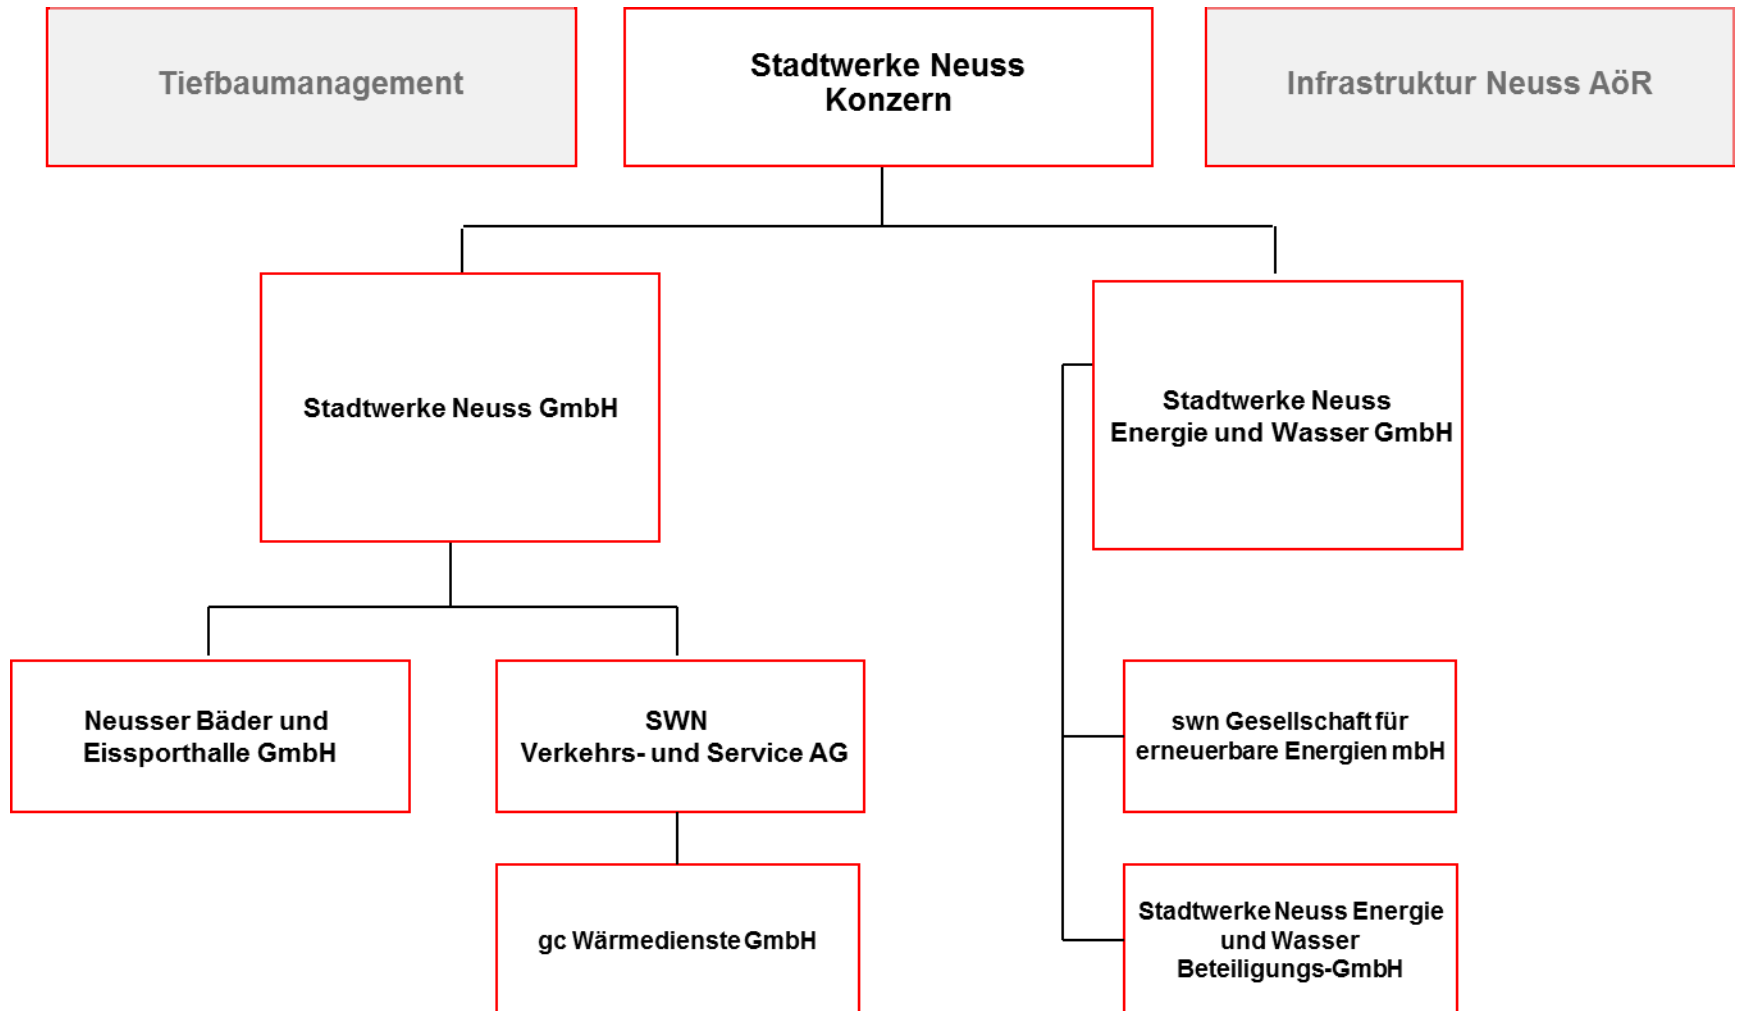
Tiefbaumanagement

Stadtwerke Neuss Konzern

Infrastruktur Neuss AöR

Stadtwerke Neuss GmbH

Stadtwerke Neuss Energie und Wasser GmbH

Neusser Bäder und Eissporthalle GmbH

SWN Verkehrs- und Service AG

swn Gesellschaft für erneuerbare Energien mbH

gc Wärmedienste GmbH

Stadtwerke Neuss Energie und Wasser Beteiligungs-GmbH